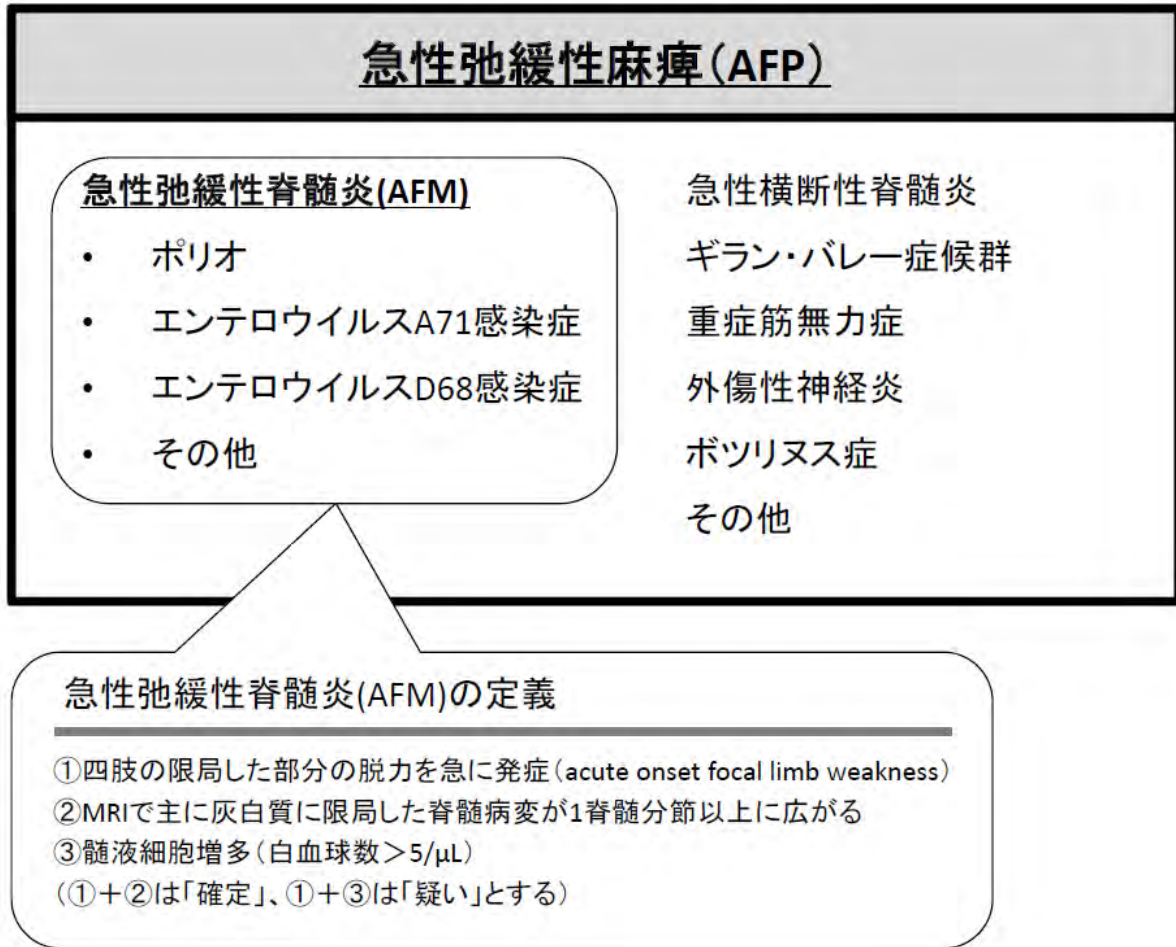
急性弛緩性麻痺（AFP）

急性弛緩性脊髄炎(AFM)
• ポリオ
• エンテロウイルスA71感染症
• エンテロウイルスD68感染症
• その他

急性横断性脊髄炎
ギラン・バレー症候群
重症筋無力症
外傷性神経炎
ボツリヌス症
その他

急性弛緩性脊髄炎(AFM)の定義

①四肢の限局した部分の脱力を急に発症（acute onset focal limb weakness）
②MRIで主に灰白質に限局した脊髄病変が1脊髄分節以上に広がる
③髄液細胞増多（白血球数＞5/μL）
（①＋②は「確定」、①＋③は「疑い」とする）